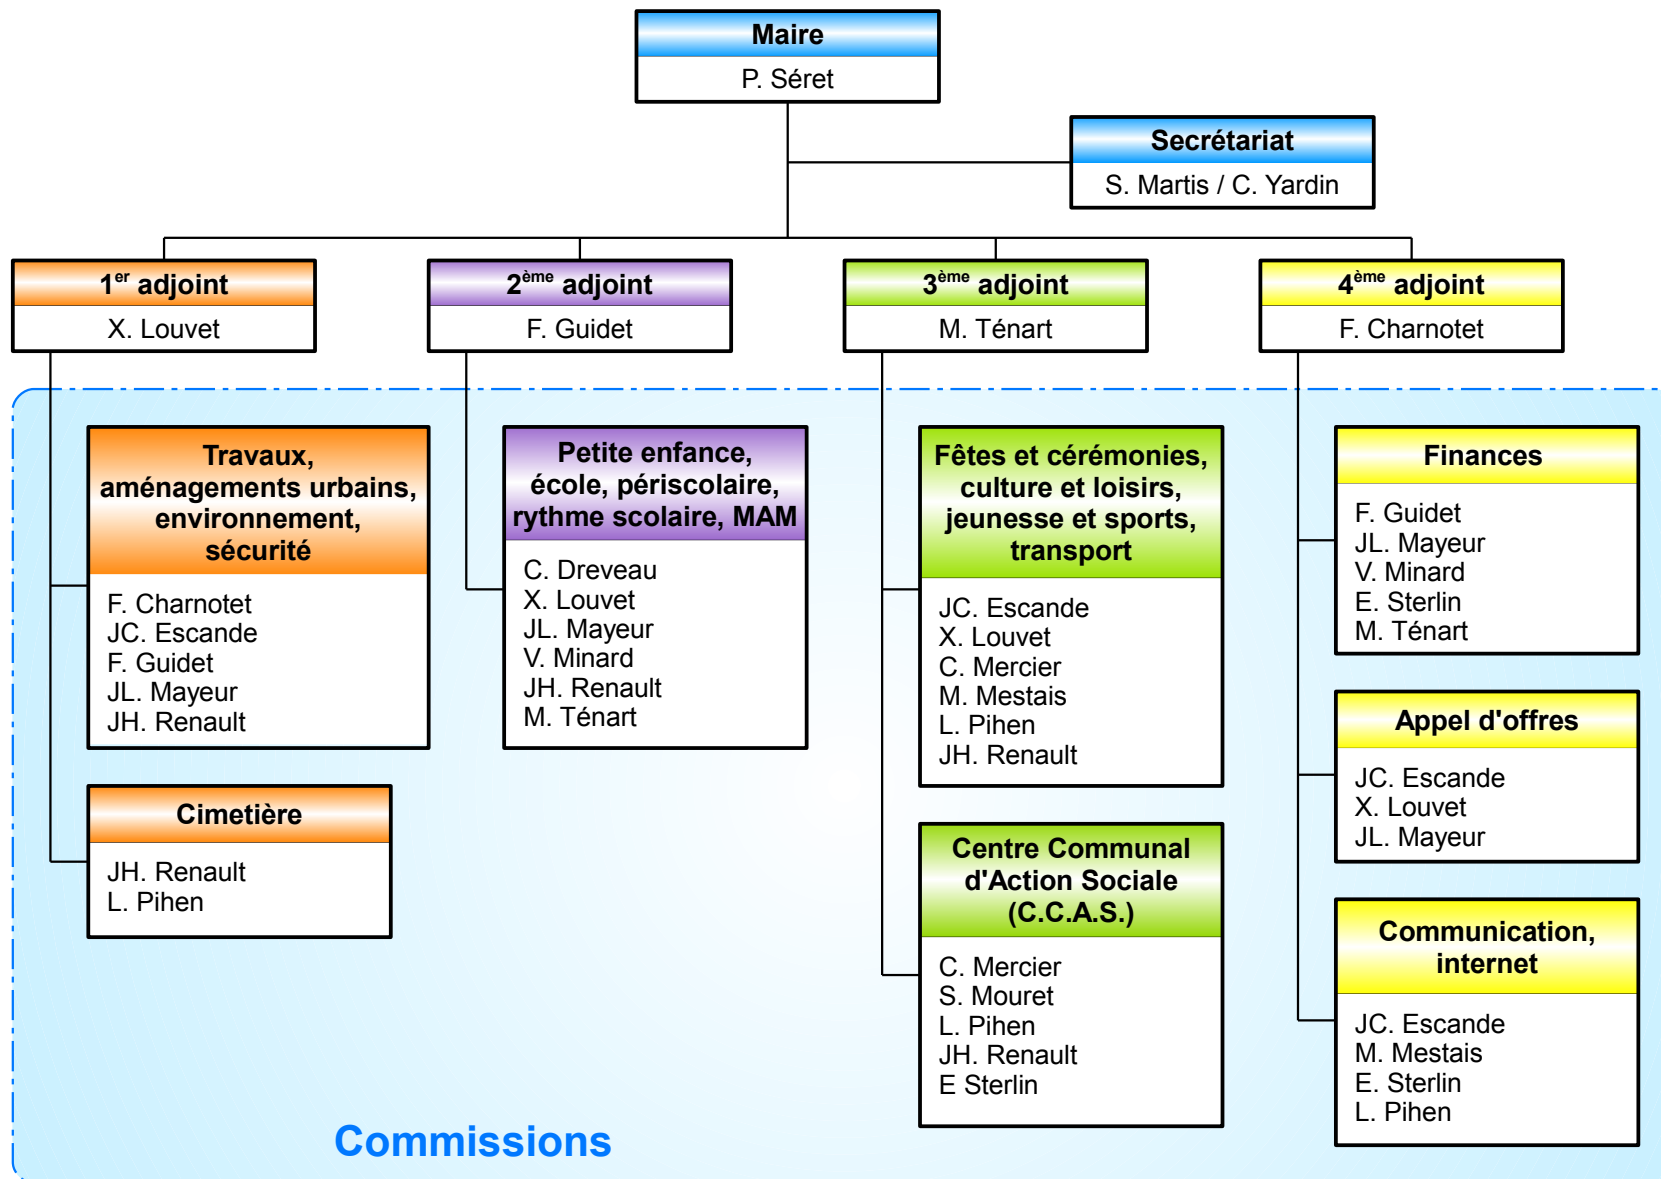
Maire
P. Séret

Secrétariat
S. Martis / C. Yardin

1$^{er}$ adjoint
X. Louvet

2$^{ème}$ adjoint
F. Guidet

3$^{ème}$ adjoint
M. Ténart

4$^{ème}$ adjoint
F. Charnotet

Travaux, aménagements urbains, environnement, sécurité
F. Charnotet
JC. Escande
F. Guidet
JL. Mayeur
JH. Renault

Cimetière
JH. Renault
L. Pihen

Petite enfance, école, périscolaire, rythme scolaire, MAM
C. Dreveau
X. Louvet
JL. Mayeur
V. Minard
JH. Renault
M. Ténart

Fêtes et cérémonies, culture et loisirs, jeunesse et sports, transport
JC. Escande
X. Louvet
C. Mercier
M. Mestais
L. Pihen
JH. Renault

Centre Communal d'Action Sociale (C.C.A.S.)
C. Mercier
S. Mouret
L. Pihen
JH. Renault
E Sterlin

Finances
F. Guidet
JL. Mayeur
V. Minard
E. Sterlin
M. Ténart

Appel d'offres
JC. Escande
X. Louvet
JL. Mayeur

Communication, internet
JC. Escande
M. Mestais
E. Sterlin
L. Pihen

Commissions